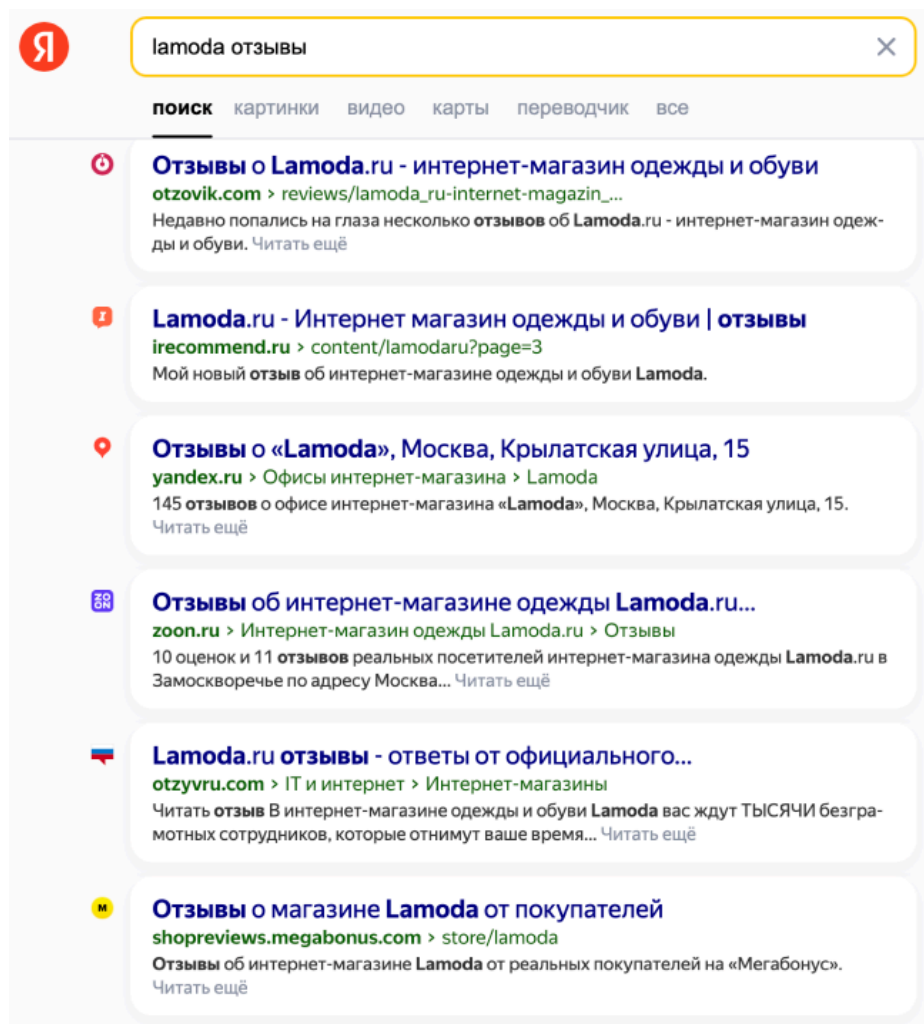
Я

lamoda отзывы

поиск картинки видео карты переводчик все

Отзывы о Lamoda.ru - интернет-магазин одежды и обуви
otzovik.com > reviews/lamoda_ru-internet-magazin_...
Недавно попались на глаза несколько отзывов об Lamoda.ru - интернет-магазин одежды и обуви. Читать ещё

Lamoda.ru - Интернет магазин одежды и обуви | отзывы
irecommend.ru > content/lamodaru?page=3
Мой новый отзыв об интернет-магазине одежды и обуви Lamoda.

Отзывы о «Lamoda», Москва, Крылатская улица, 15
yandex.ru > Офисы интернет-магазина > Lamoda
145 отзывов о офисе интернет-магазина «Lamoda», Москва, Крылатская улица, 15. Читать ещё

ZOON
Отзывы об интернет-магазине одежды Lamoda.ru...
zoon.ru > Интернет-магазин одежды Lamoda.ru > Отзывы
10 оценок и 11 отзывов реальных посетителей интернет-магазина одежды Lamoda.ru в Замоскворечье по адресу Москва... Читать ещё

Lamoda.ru отзывы - ответы от официального...
otzyvru.com > IT и интернет > Интернет-магазины
Читать отзыв В интернет-магазине одежды и обуви Lamoda вас ждут ТЫСЯЧИ безграмотных сотрудников, которые отнимут ваше время... Читать ещё

м
Отзывы о магазине Lamoda от покупателей
shopreviews.megabonus.com > store/lamoda
Отзывы об интернет-магазине Lamoda от реальных покупателей на «Мегабонус». Читать ещё